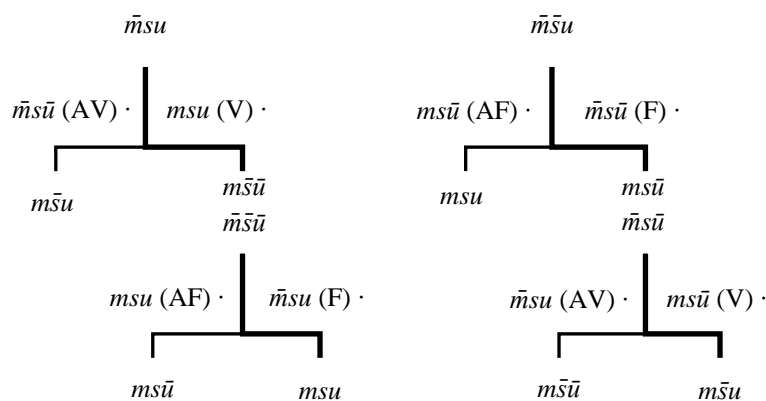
$\bar{m}su$

$\bar{m}s\bar{u}$ (AV) · $msu$ (V) ·

$m\bar{s}u$ $m\bar{s}\bar{u}$

$\bar{m}\bar{s}u$

$ms\bar{u}$ (AF) · $\bar{m}s\bar{u}$ (F) ·

$msu$ $ms\bar{u}$

$\bar{m}\bar{s}\bar{u}$

$msu$ (AF) · $\bar{m}su$ (F) ·

$ms\bar{u}$ $msu$

$\bar{m}s\bar{u}$

$\bar{m}su$ (AV) · $ms\bar{u}$ (V) ·

$m\bar{s}\bar{u}$ $m\bar{s}u$